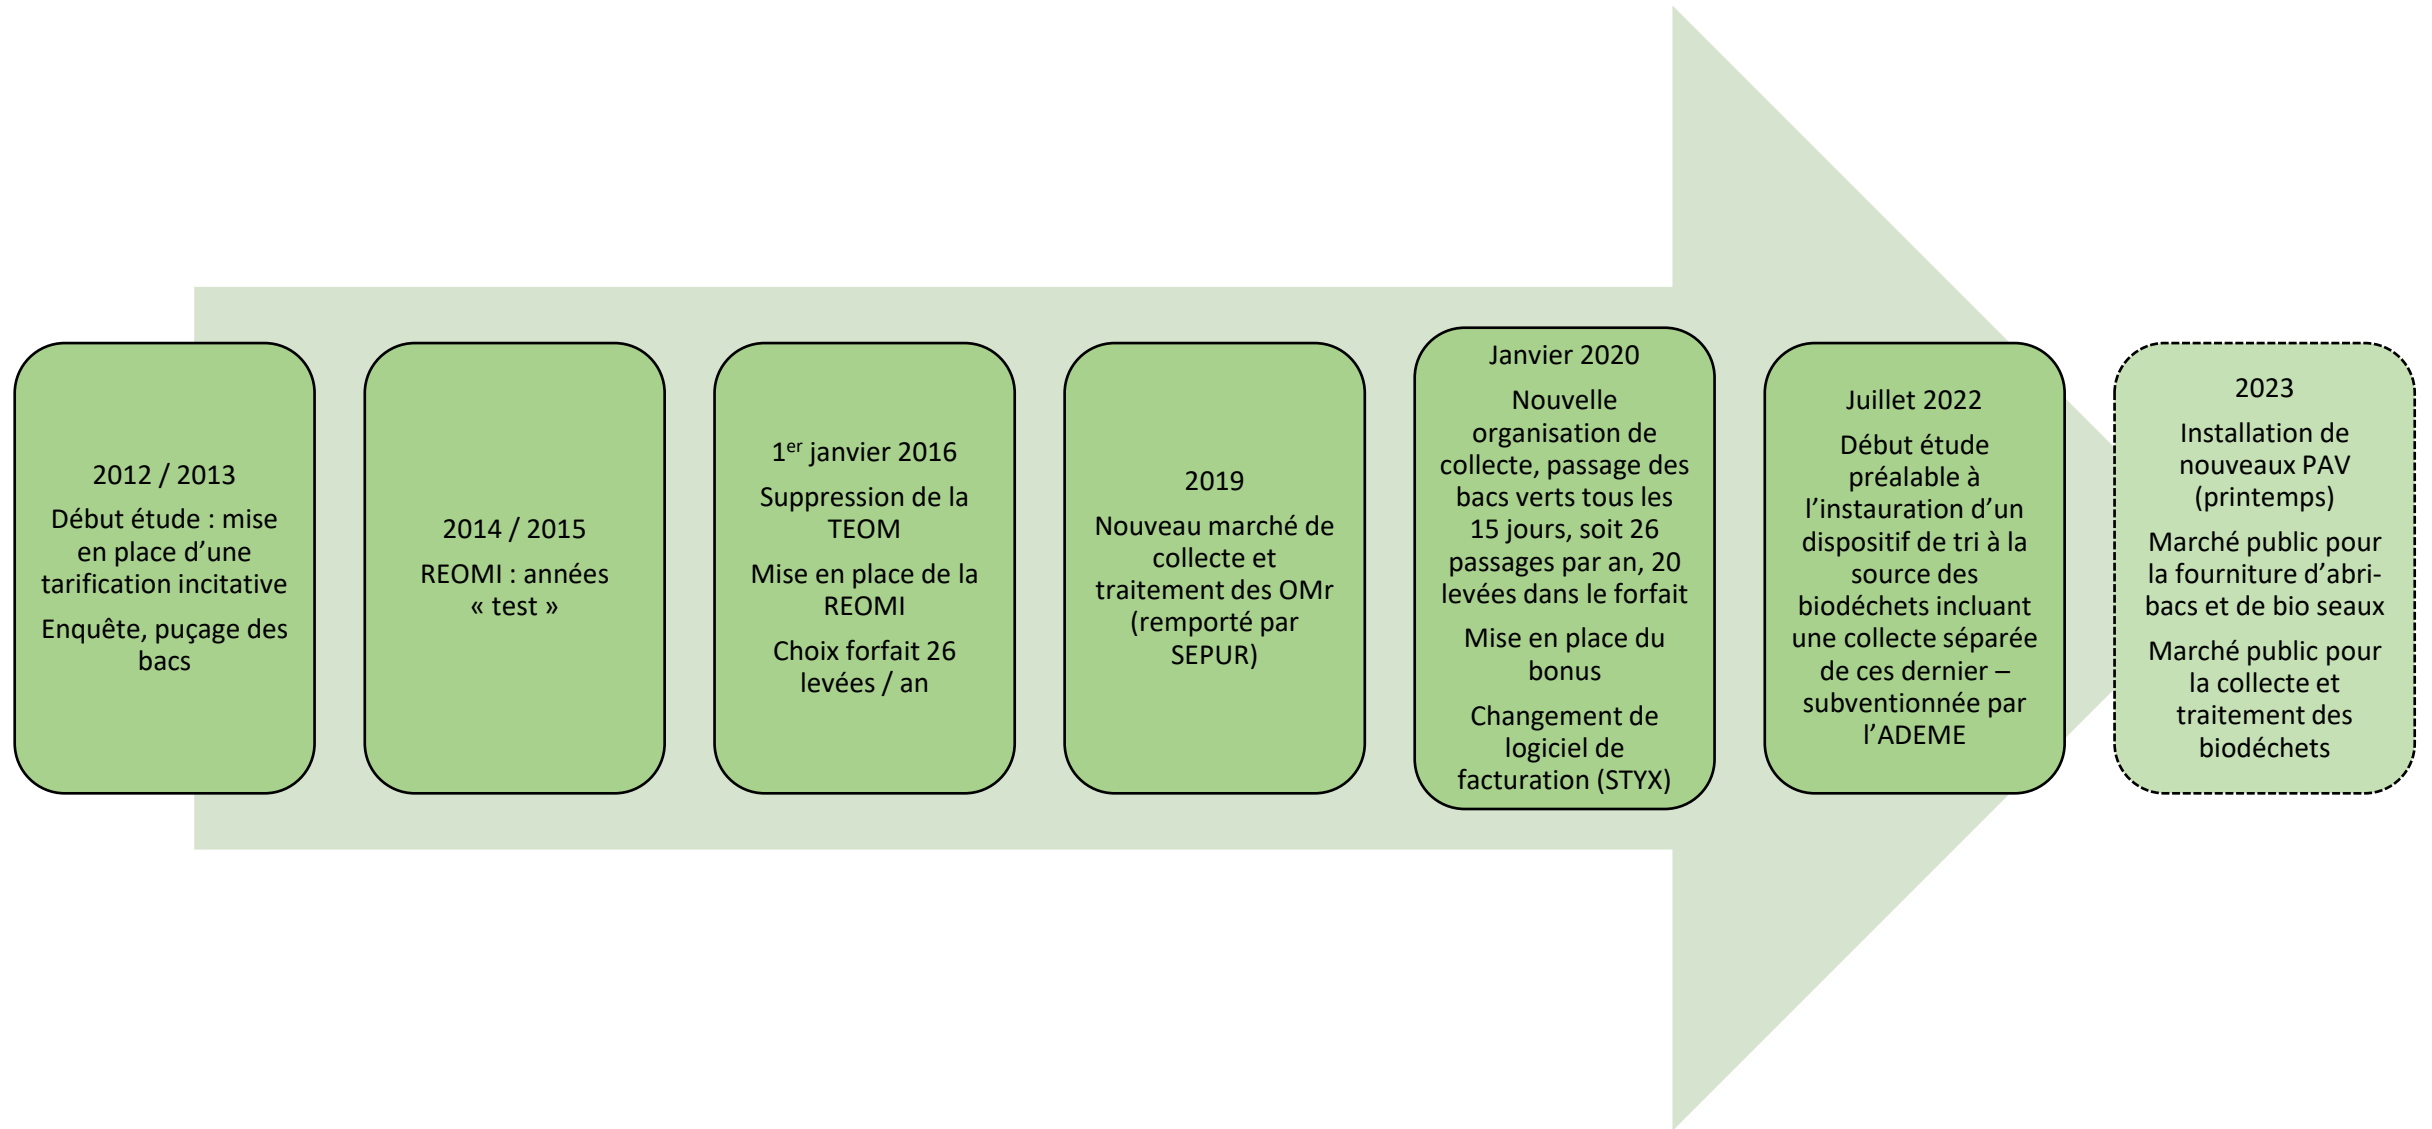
2012 / 2013

Début étude : mise en place d'une tarification incitative

Enquête, puçage des bacs

2014 / 2015

REOMI : années « test »

1$^{er}$ janvier 2016

Suppression de la TEOM

Mise en place de la REOMI

Choix forfait 26 levées / an

2019

Nouveau marché de collecte et traitement des OMr (remporté par SEPUR)

Janvier 2020

Nouvelle organisation de collecte, passage des bacs verts tous les 15 jours, soit 26 passages par an, 20 levées dans le forfait

Mise en place du bonus

Changement de logiciel de facturation (STYX)

Juillet 2022

Début étude préalable à l'instauration d'un dispositif de tri à la source des biodéchets incluant une collecte séparée de ces dernier – subventionnée par l'ADEME

2023

Installation de nouveaux PAV (printemps)

Marché public pour la fourniture d'abri-bacs et de bio seaux

Marché public pour la collecte et traitement des biodéchets